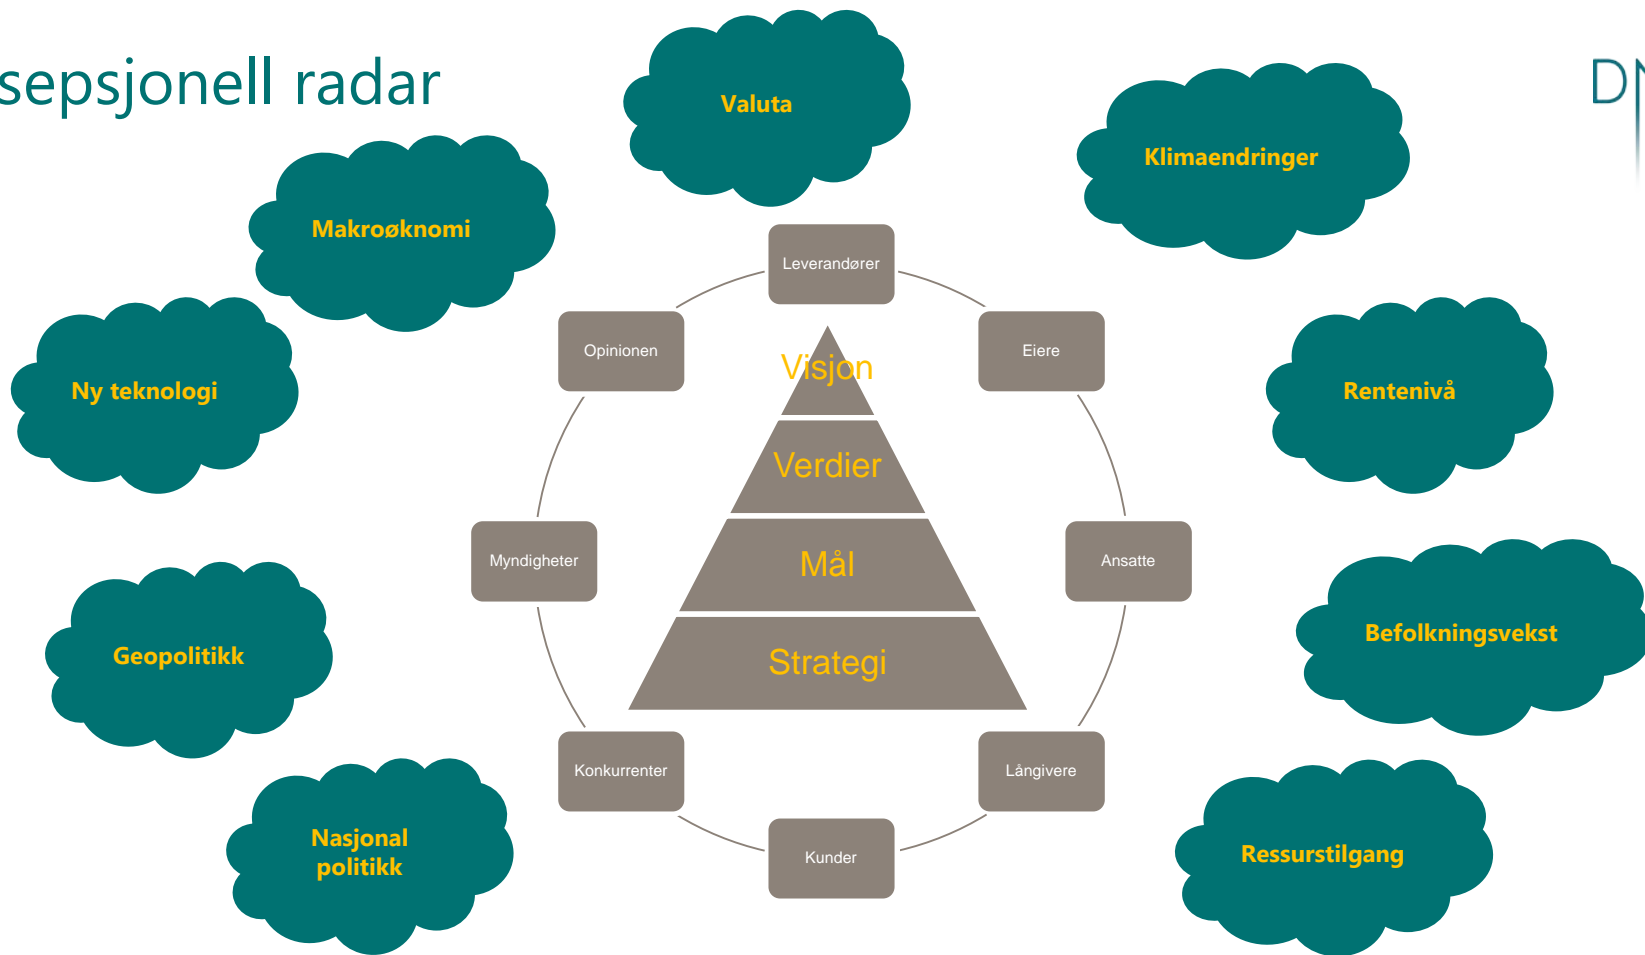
sepsjonell radar

DN

Valuta

Klimaendringer

Makroøknomi

Ny teknologi

Rentenivå

Geopolitikk

Befolkningsvekst

Nasjonal politikk

Ressurstilgang

Leverandører

Opinionen

Eiere

Myndigheter

Ansatte

Konkurrenter

Långivere

Kunder

Visjon

Verdier

Mål

Strategi